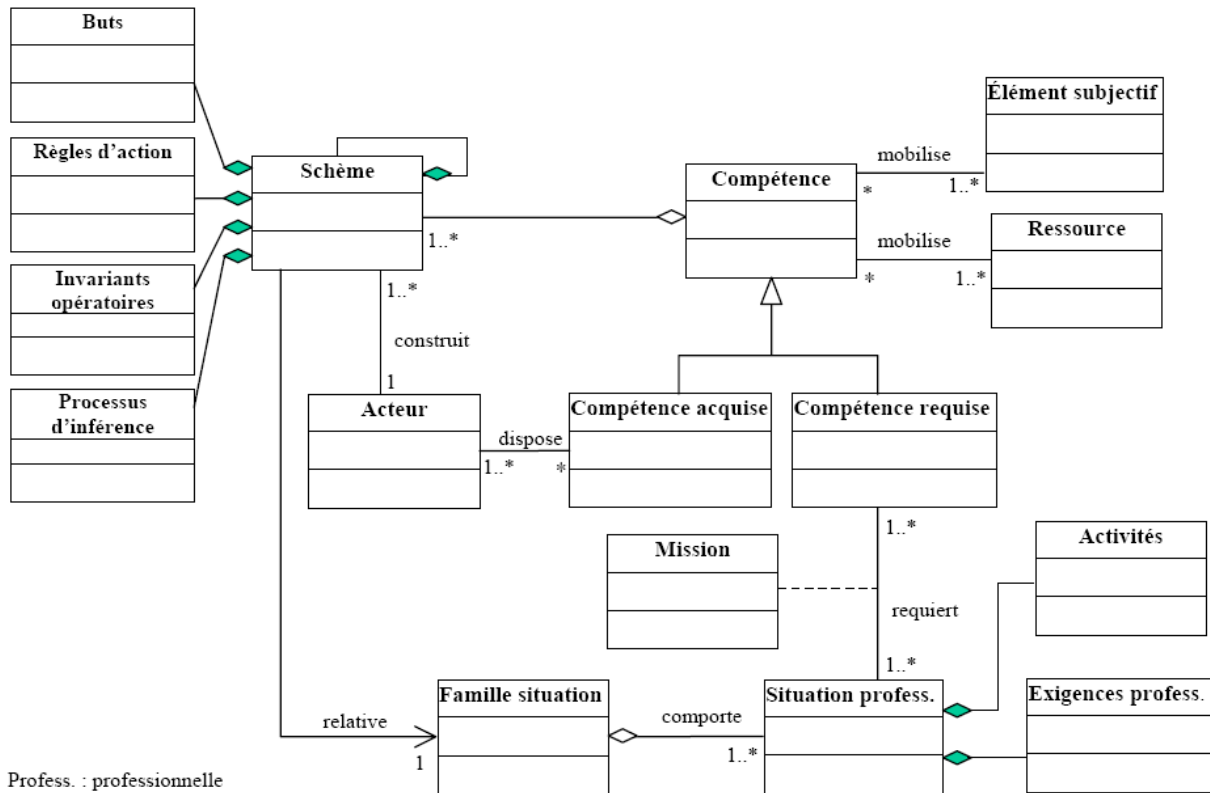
Buts

Règles d'action

Invariants opératoires

Processus d'inférence

Schème

1..*

1..*

construit

1

Acteur

dispose

1..*

*

Compétence acquise

Compétence requise

Compétence

*

mobilise

1..*

Élément subjectif

mobilise

*

1..*

Ressource

1..*

Mission

requiert

1..*

Activités

relative

1

Famille situation

comporte

1..*

Situation profess.

Exigences profess.

Profess. : professionnelle